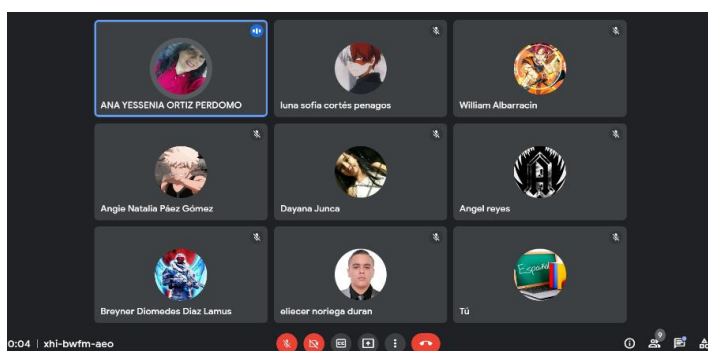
ANA YESSENIA ORTIZ PERDOMO
luna sofía cortés penagos
William Albarracin
Angie Natalia Páez Gómez
Dayana Junca
Angel reyes
Breyner Diomedes Diaz Lamus
eliecer noriega duran
Tú
Español
0:04 | xhi-bwfm-aeo
9